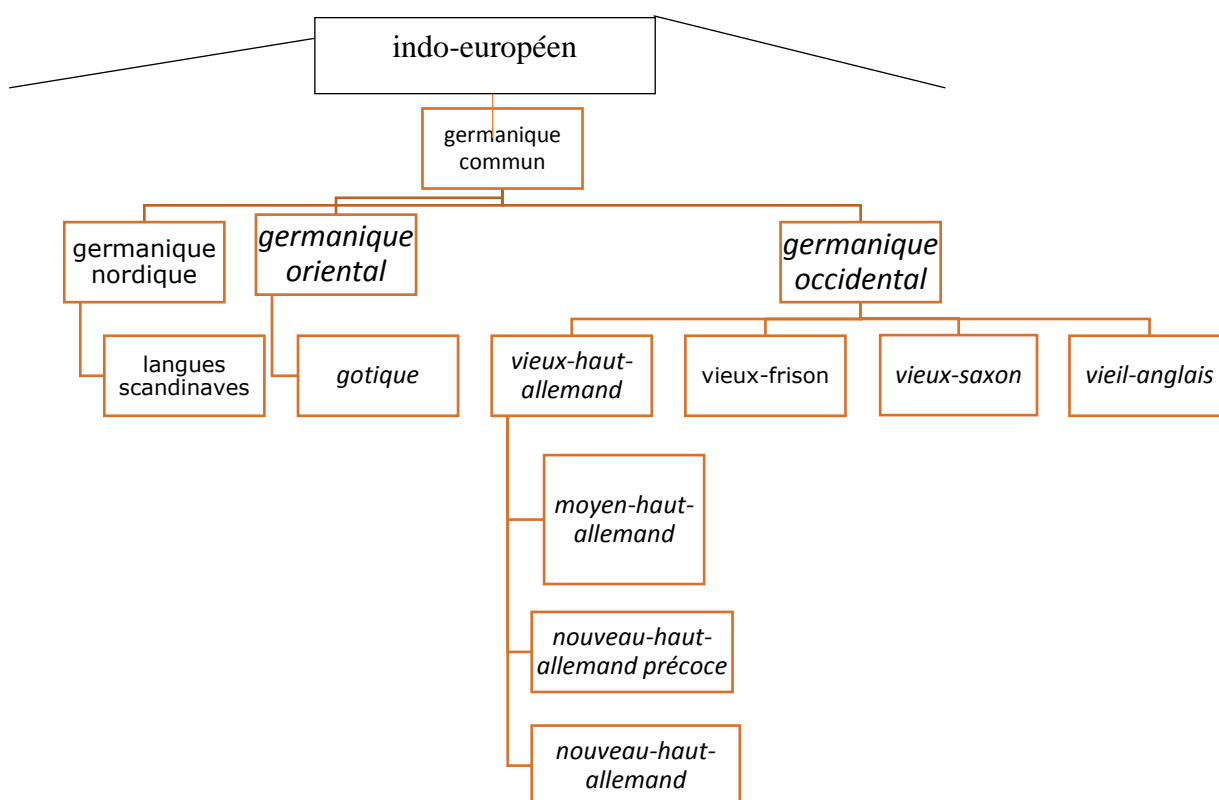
indo-européen

germanique commun

germanique nordique

langues scandinaves

*germanique oriental*

*gotique*

*germanique occidental*

*vieux-haut-allemand*

*moyen-haut-allemand*

*nouveau-haut-allemand précoce*

*nouveau-haut-allemand*

vieux-frison

*vieux-saxon*

*vieil-anglais*